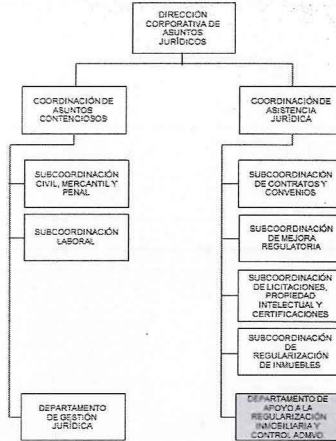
DIRECCIÓN CORPORATIVA DE ASUNTOS JURÍDICOS

COORDINACIÓN DE ASUNTOS CONTENCIOSOS

SUBCOORDINACIÓN CIVIL, MERCANTIL Y PENAL

SUBCOORDINACIÓN LABORAL

DEPARTAMENTO DE GESTIÓN JURÍDICA

COORDINACIÓN DE ASISTENCIA JURÍDICA

SUBCOORDINACIÓN DE CONTRATOS Y CONVENIOS

SUBCOORDINACIÓN DE MEJORA REGULATORIA

SUBCOORDINACIÓN DE LICITACIONES, PROPIEDAD INTELECTUAL Y CERTIFICACIONES

SUBCOORDINACIÓN DE REGULARIZACIÓN DE INMUEBLES

DEPARTAMENTO DE APOYO A LA REGULARIZACIÓN INMOBILIARIA Y CONTROL ADMVO.